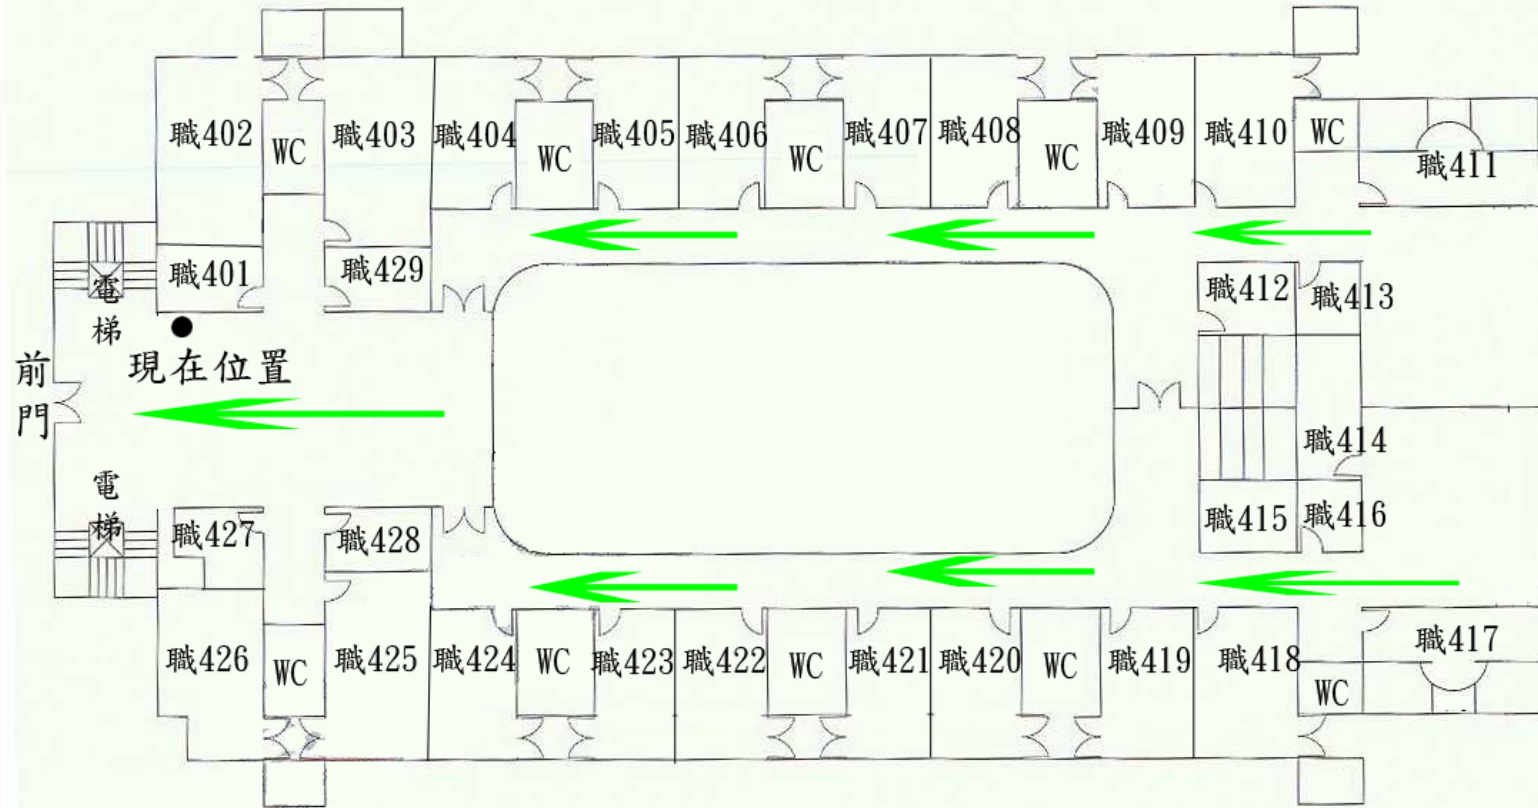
職402 WC 職403 職404 WC 職405 職406 WC 職407 職408 WC 職409 職410 WC 職411

電梯 職401 職429 職412 職413

現在位置

前門

職414

電梯 職427 職428 職415 職416

職426 WC 職425 職424 WC 職423 職422 WC 職421 職420 WC 職419 職418 WC 職417